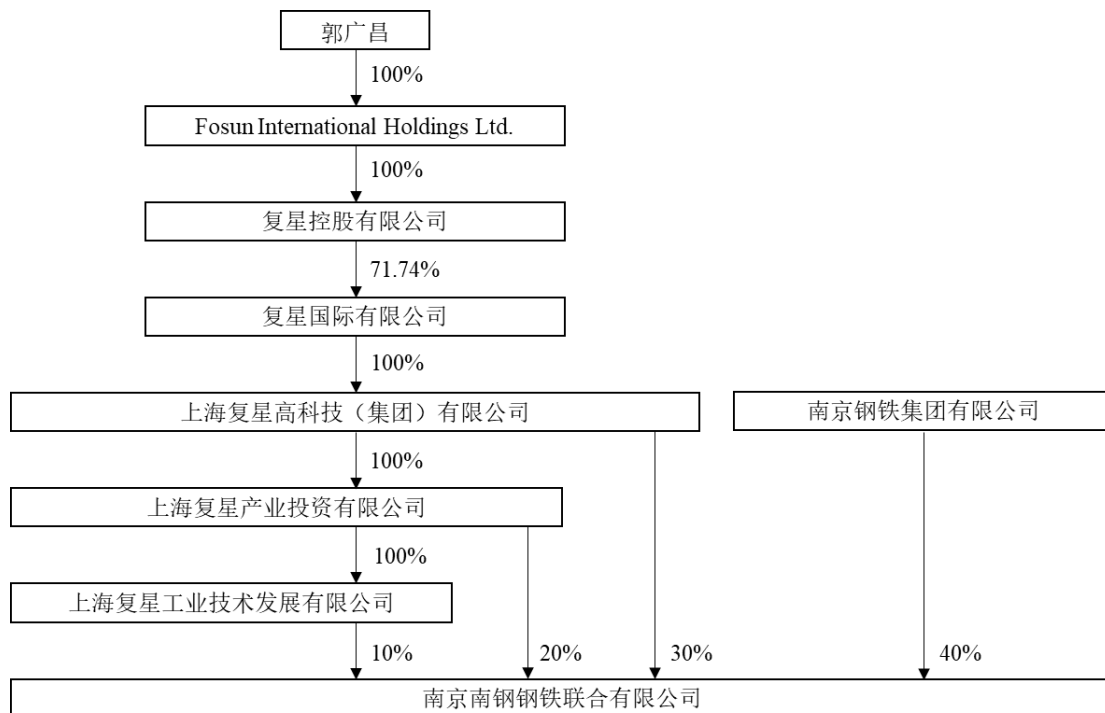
郭广昌

100%

Fosun International Holdings Ltd.

100%

复星控股有限公司

71.74%

复星国际有限公司

100%

上海复星高科技（集团）有限公司

南京钢铁集团有限公司

100%

上海复星产业投资有限公司

100%

上海复星工业技术发展有限公司

10%

20%

30%

40%

南京南钢钢铁联合有限公司